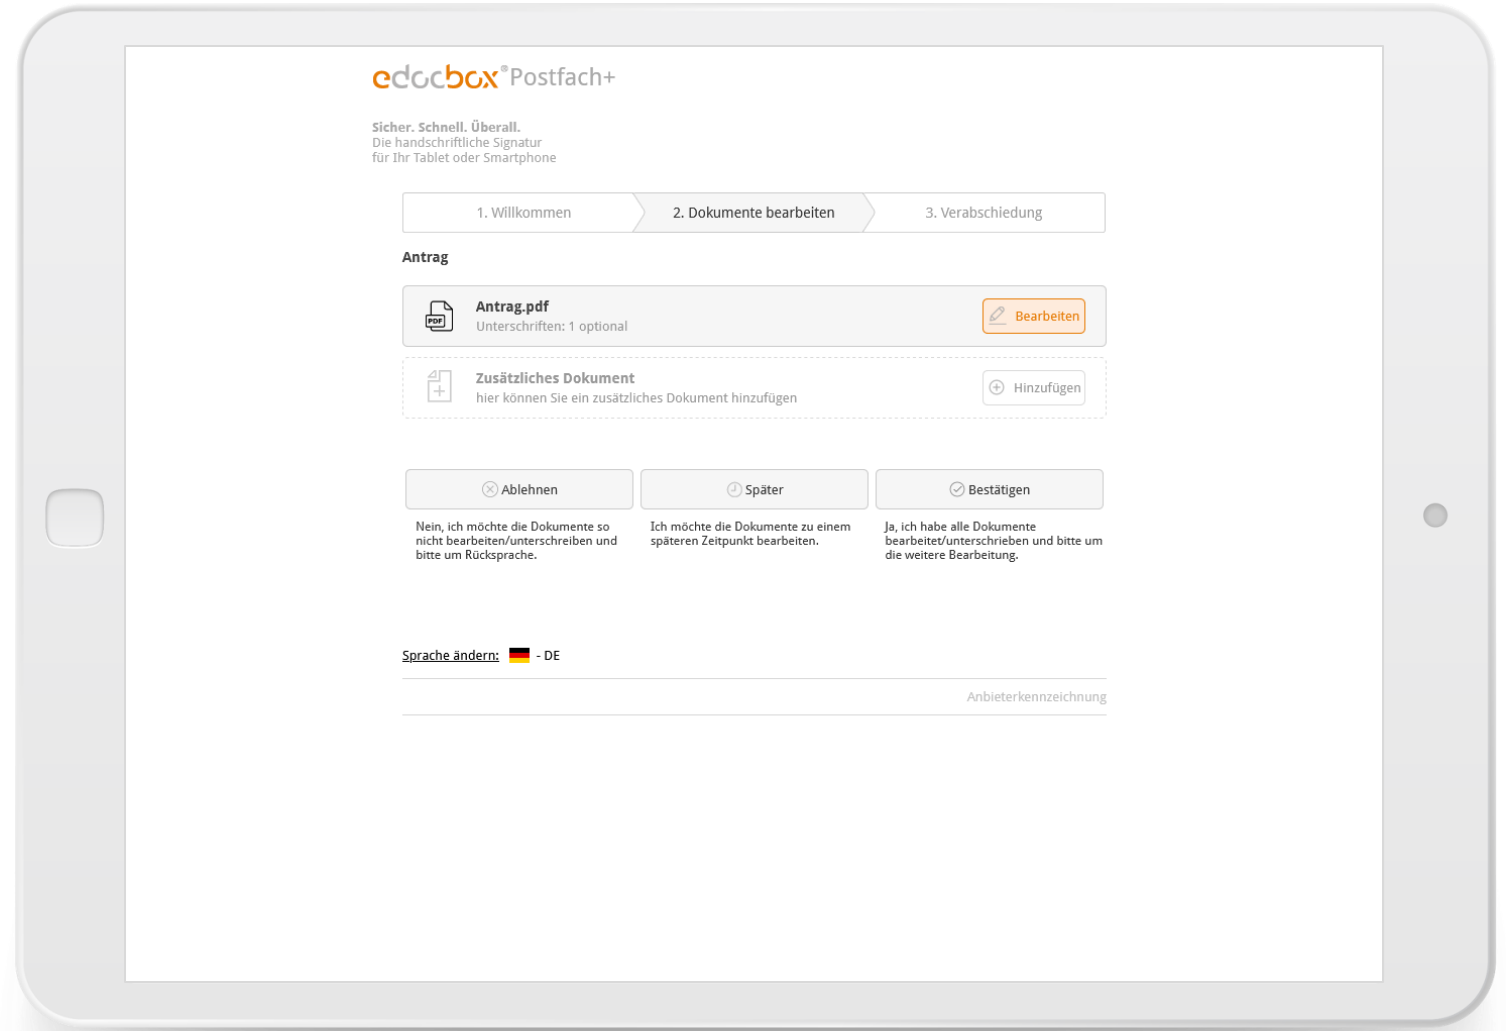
edocbox® Postfach+

Sicher. Schnell. Überall.
Die handschriftliche Signatur für Ihr Tablet oder Smartphone

1. Willkommen
2. Dokumente bearbeiten
3. Verabschiedung

Antrag

PDF
Antrag.pdf
Unterschriften: 1 optional
Bearbeiten

Zusätzliches Dokument
hier können Sie ein zusätzliches Dokument hinzufügen
Hinzufügen

Ablehnen
Nein, ich möchte die Dokumente so nicht bearbeiten/unterschreiben und bitte um Rücksprache.

Später
Ich möchte die Dokumente zu einem späteren Zeitpunkt bearbeiten.

Bestätigen
Ja, ich habe alle Dokumente bearbeitet/unterschrieben und bitte um die weitere Bearbeitung.

Sprache ändern: - DE

Anbieterkennzeichnung